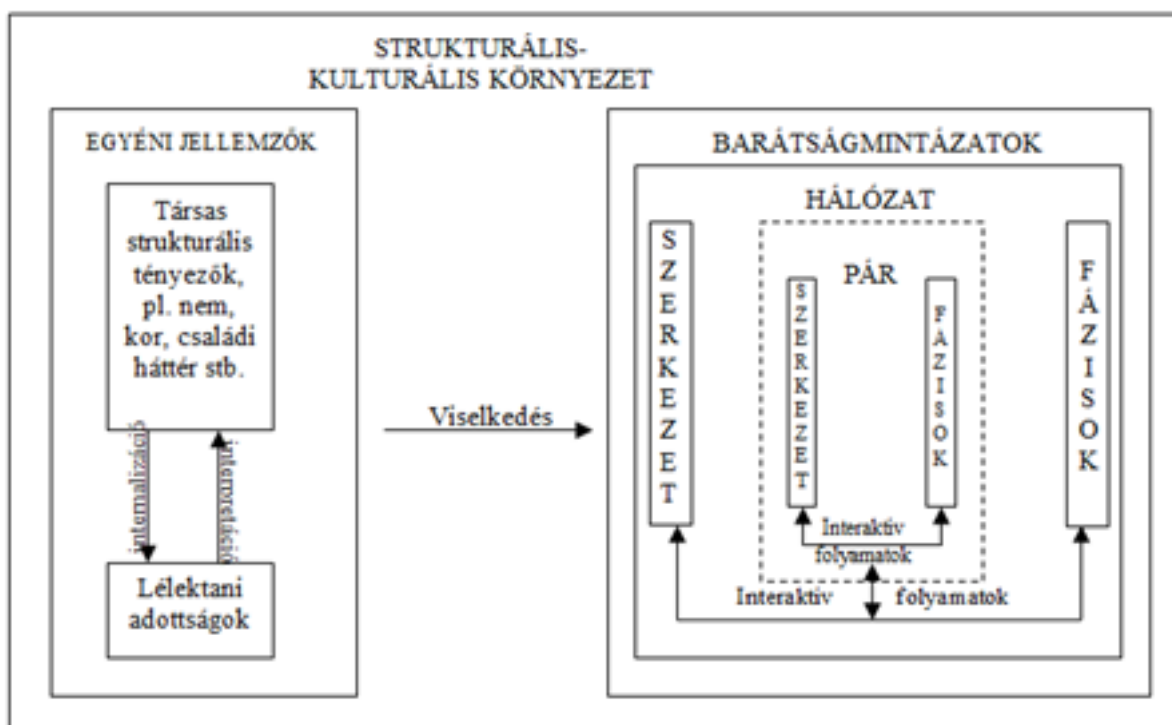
STRUKTURÁLIS-
KULTURÁLIS KÖRNYEZET

EGYÉNI JELLEMZŐK

Társas strukturális tényezők, pl. nem, kor, családi háttér stb.

internalizáció

interpretáció

Lélektani adottságok

Viselkedés

BARÁTSÁGMINTÁZATOK

HÁLÓZAT

S
Z
E
R
K
E
Z
E
T

PÁR

S
Z
E
R
K
E
Z
E
T

F
Á
Z
I
S
O
K

F
Á
Z
I
S
O
K

Interaktív folyamatok

Interaktív folyamatok